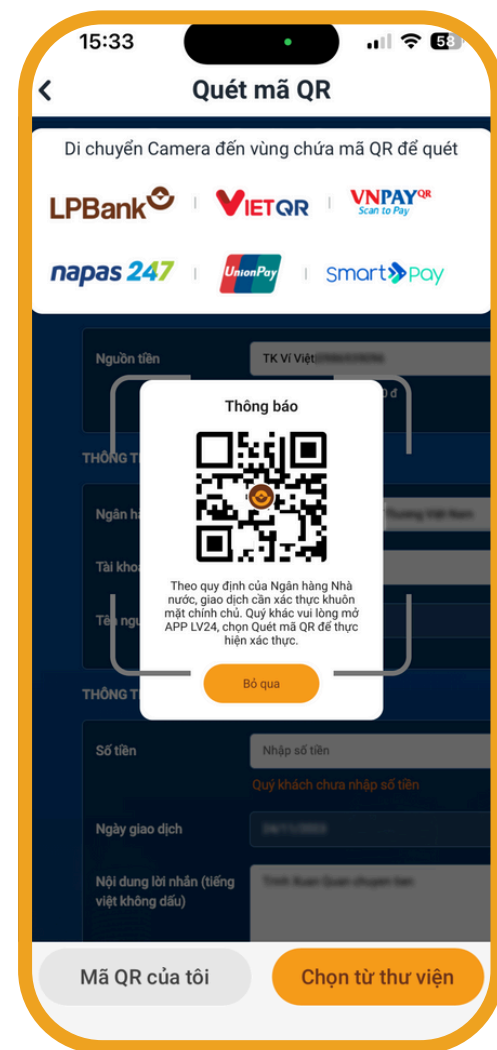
15:33

58

Quét mã QR

Di chuyển Camera đến vùng chứa mã QR để quét

LPBank

VIETQR

VNPAY QR Scan to Pay

napas 247

UnionPay

SmartPay

Nguồn tiền

TK Ví Việt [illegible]

THÔNG T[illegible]

Ngân hà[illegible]

Tài khoả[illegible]

Tên ngư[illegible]

Thông báo

Theo quy định của Ngân hàng Nhà nước, giao dịch cần xác thực khuôn mặt chính chủ. Quý khác vui lòng mở APP LV24, chọn Quét mã QR để thực hiện xác thực.

Bỏ qua

THÔNG T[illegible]

Số tiền

Nhập số tiền

Quý khách chưa nhập số tiền

Ngày giao dịch

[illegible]

Nội dung lời nhắn (tiếng việt không dấu)

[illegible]

Mã QR của tôi

Chọn từ thư viện